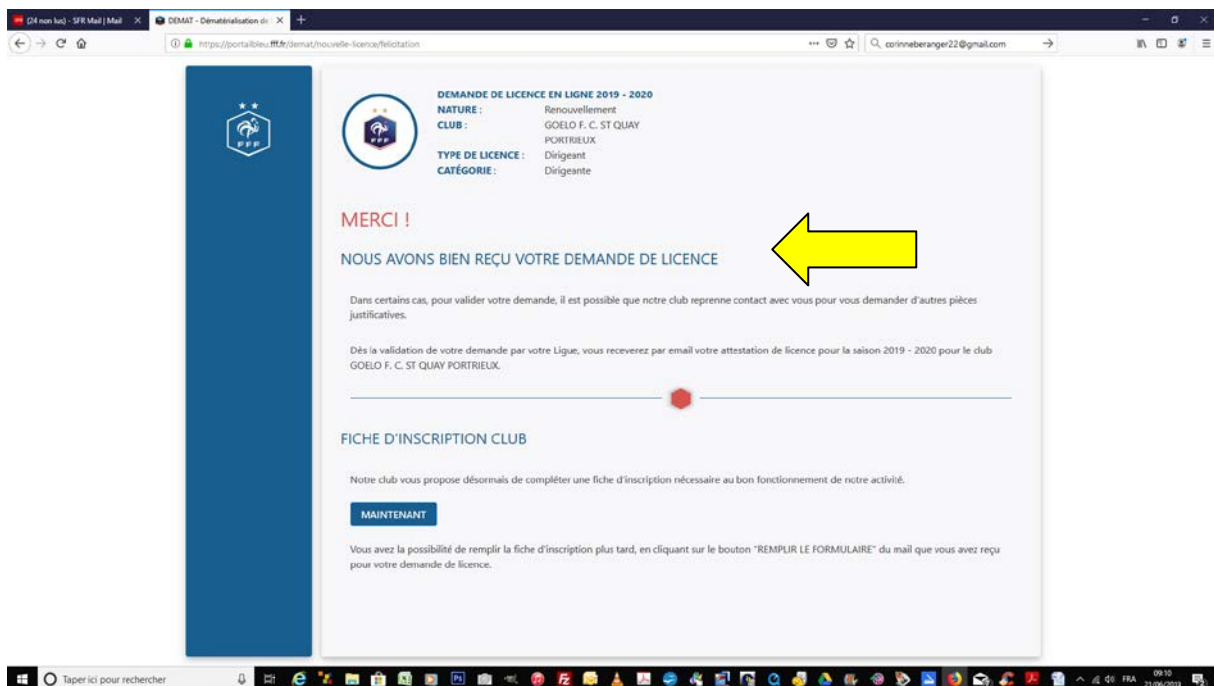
(24 non lus) - SFR Mail | Mail
DEMAT - Dématérialisation de
https://portailbleu.fff.fr/demat/nouvelle-licence/felicitation
corinneberanger22@gmail.com

FFF

FFF

DEMANDE DE LICENCE EN LIGNE 2019 - 2020
NATURE : Renouvellement
CLUB : GOELO F. C. ST QUAY PORTRIEUX
TYPE DE LICENCE : Dirigeant
CATÉGORIE : Dirigeante

MERCI !

NOUS AVONS BIEN REÇU VOTRE DEMANDE DE LICENCE

Dans certains cas, pour valider votre demande, il est possible que notre club reprenne contact avec vous pour vous demander d'autres pièces justificatives.

Dès la validation de votre demande par votre Ligue, vous recevrez par email votre attestation de licence pour la saison 2019 - 2020 pour le club GOELO F. C. ST QUAY PORTRIEUX.

FICHE D'INSCRIPTION CLUB

Notre club vous propose désormais de compléter une fiche d'inscription nécessaire au bon fonctionnement de notre activité.

MAINTENANT

Vous avez la possibilité de remplir la fiche d'inscription plus tard, en cliquant sur le bouton "REMPLIR LE FORMULAIRE" du mail que vous avez reçu pour votre demande de licence.

Taper ici pour rechercher
FRA
09:10
21/06/2019